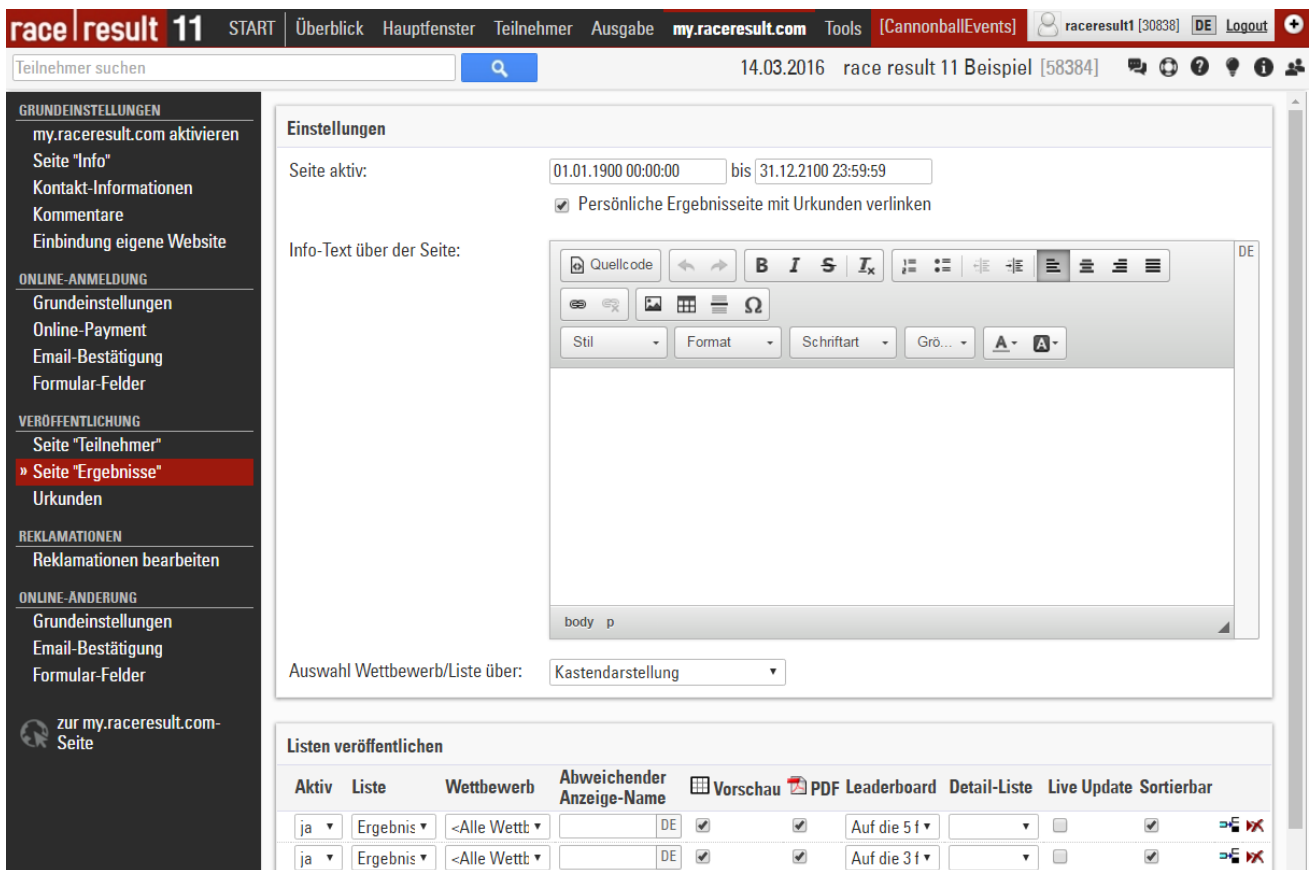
race | result 11 START Überblick Hauptfenster Teilnehmer Ausgabe my.raceresult.com Tools [CannonballEvents] raceresult1 [30838] DE Logout

Teilnehmer suchen

14.03.2016 race result 11 Beispiel [58384]

GRUNDEINSTELLUNGEN
my.raceresult.com aktivieren
Seite "Info"
Kontakt-Informationen
Kommentare
Einbindung eigene Website

ONLINE-ANMELDUNG
Grundeinstellungen
Online-Payment
Email-Bestätigung
Formular-Felder

VERÖFFENTLICHUNG
Seite "Teilnehmer"
» Seite "Ergebnisse"
Urkunden

REKLAMATIONEN
Reklamationen bearbeiten

ONLINE-ÄNDERUNG
Grundeinstellungen
Email-Bestätigung
Formular-Felder

zur my.raceresult.com-Seite

Einstellungen

Seite aktiv: 01.01.1900 00:00:00 bis 31.12.2100 23:59:59
Persönliche Ergebnisseite mit Urkunden verlinken

Info-Text über der Seite:
Quellcode
Stil Format Schriftart Grö... DE
body p

Auswahl Wettbewerb/Liste über: Kastendarstellung

Listen veröffentlichen

| Aktiv | Liste | Wettbewerb | Abweichender Anzeige-Name | Vorschau | PDF | Leaderboard | Detail-Liste | Live Update | Sortierbar |
|---|---|---|---|---|---|---|---|---|---|
| ja | Ergebnis | <Alle Wettb | DE | ✔ | ✔ | Auf die 5 f | | | ✔ |
| ja | Ergebnis | <Alle Wettb | DE | ✔ | ✔ | Auf die 3 f | | | ✔ |